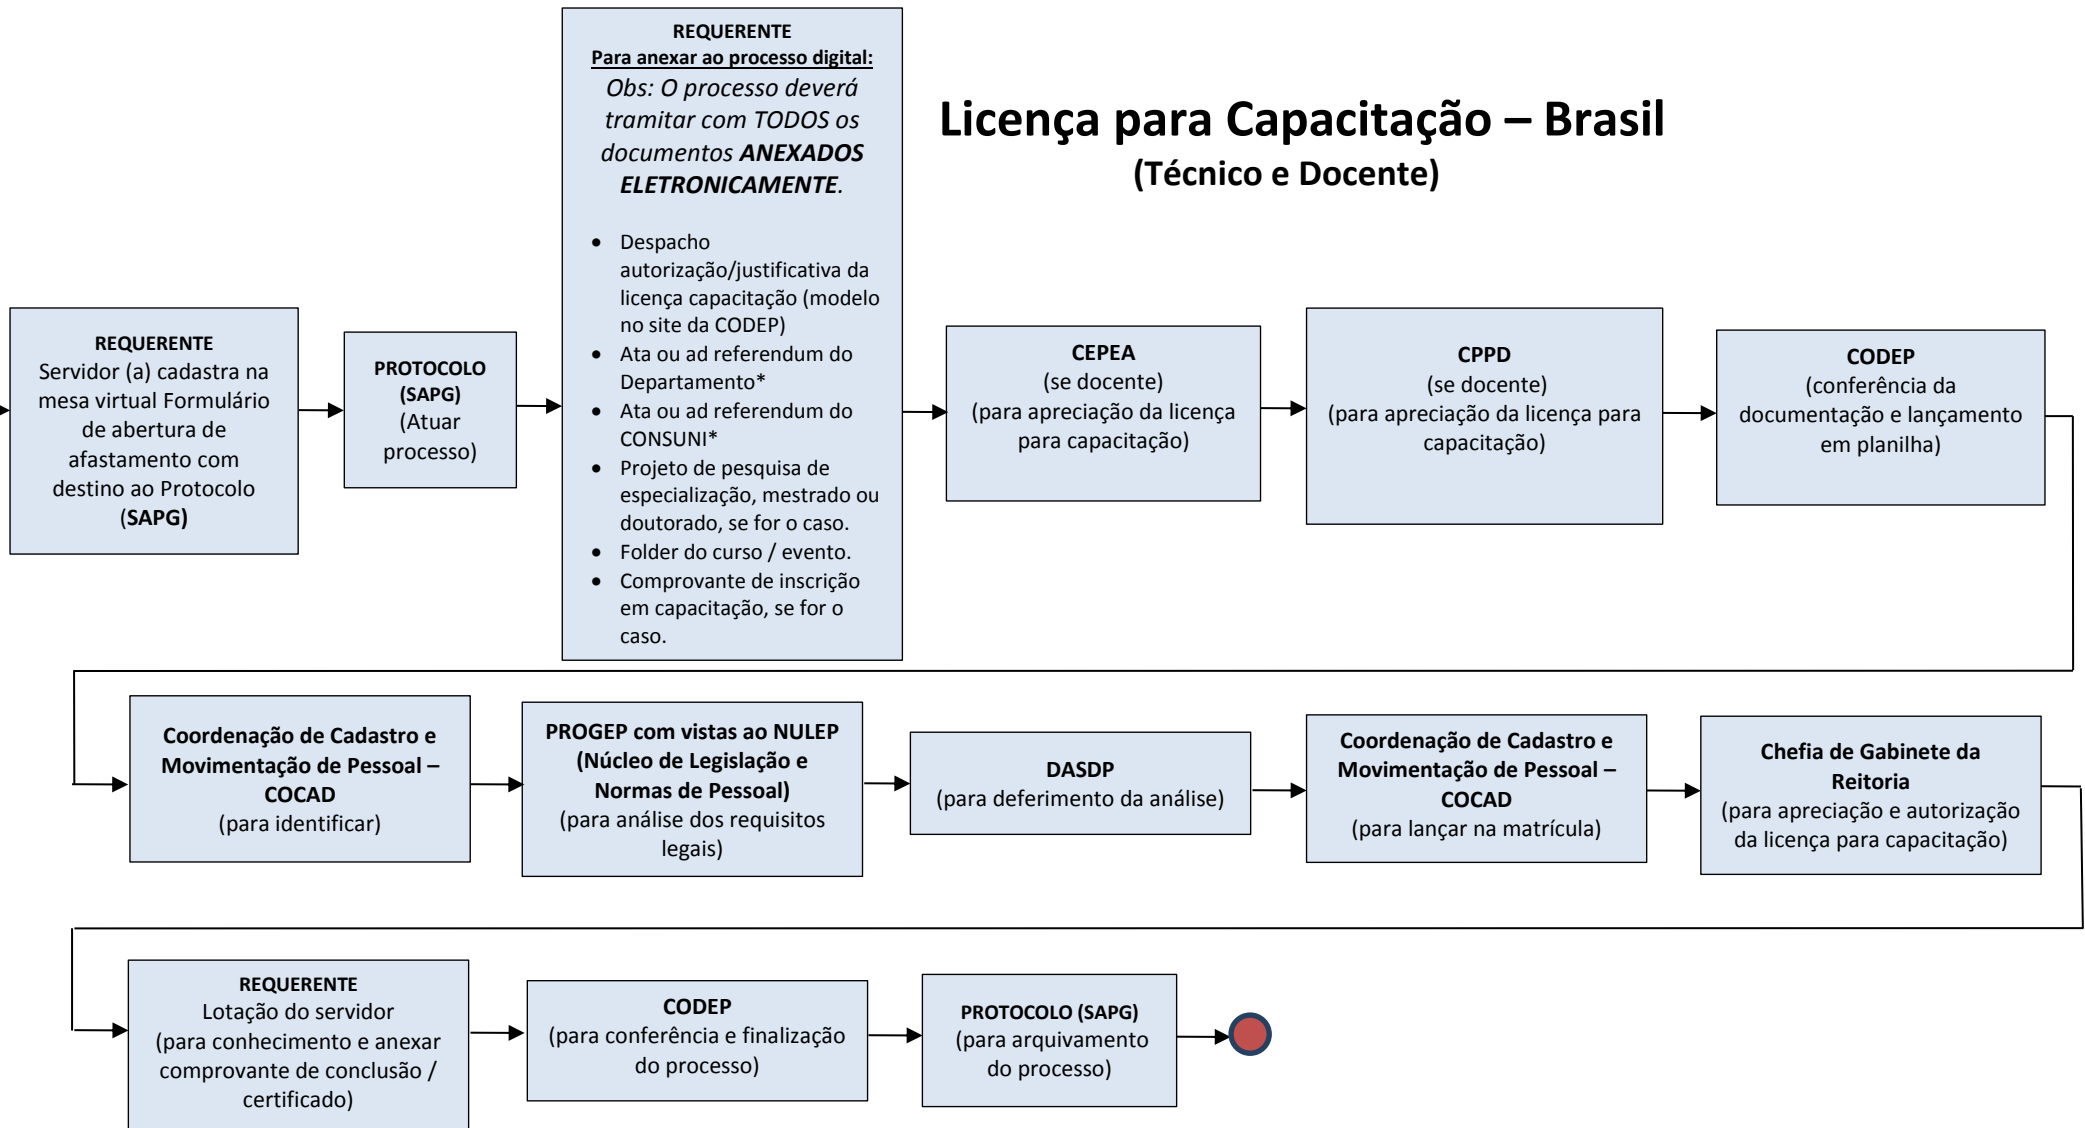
Licença para Capacitação – Brasil
(Técnico e Docente)

REQUERENTE
Servidor (a) cadastra na mesa virtual Formulário de abertura de afastamento com destino ao Protocolo (SAPG)

PROTOCOLO (SAPG)
(Atuar processo)

REQUERENTE
Para anexar ao processo digital:
Obs: O processo deverá tramitar com TODOS os documentos ANEXADOS ELETRONICAMENTE.

- Despacho autorização/justificativa da licença capacitação (modelo no site da CODEP)
- Ata ou ad referendum do Departamento*
- Ata ou ad referendum do CONSUNI*
- Projeto de pesquisa de especialização, mestrado ou doutorado, se for o caso.
- Folder do curso / evento.
- Comprovante de inscrição em capacitação, se for o caso.

CEPEA
(se docente)
(para apreciação da licença para capacitação)

CPPD
(se docente)
(para apreciação da licença para capacitação)

CODEP
(conferência da documentação e lançamento em planilha)

Coordenação de Cadastro e Movimentação de Pessoal – COCAD
(para identificar)

PROGEP com vistas ao NULEP (Núcleo de Legislação e Normas de Pessoal)
(para análise dos requisitos legais)

DASDP
(para deferimento da análise)

Coordenação de Cadastro e Movimentação de Pessoal – COCAD
(para lançar na matrícula)

Chefia de Gabinete da Reitoria
(para apreciação e autorização da licença para capacitação)

REQUERENTE
Lotação do servidor
(para conhecimento e anexar comprovante de conclusão / certificado)

CODEP
(para conferência e finalização do processo)

PROTOCOLO (SAPG)
(para arquivamento do processo)